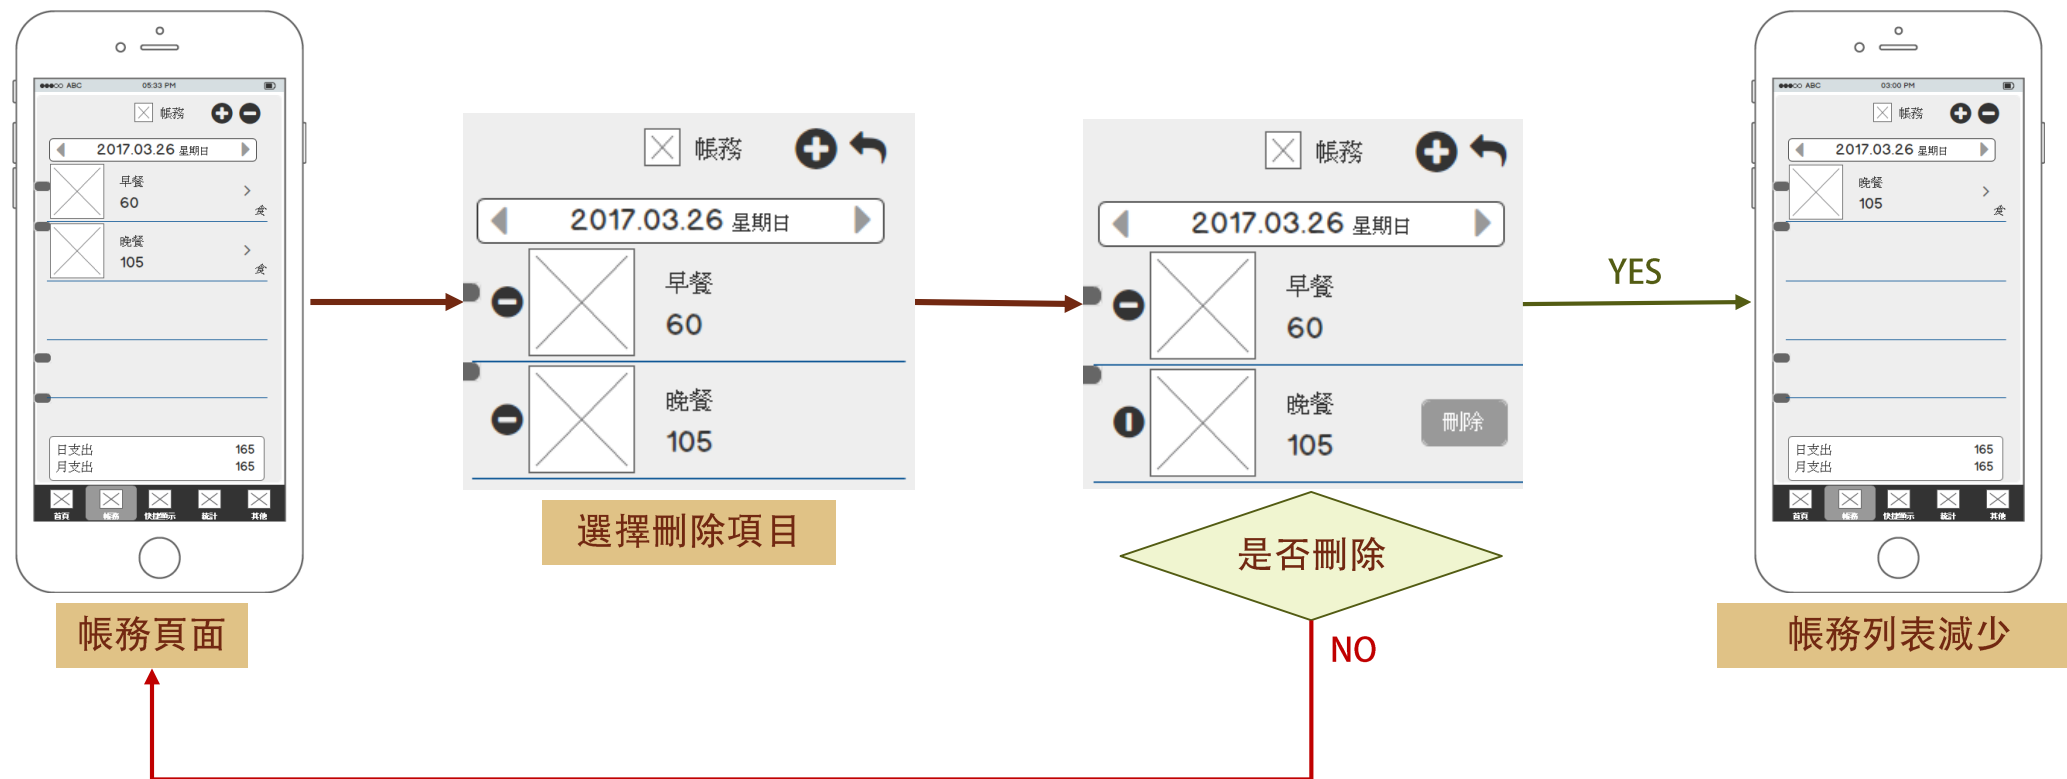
●●●○○ ABC 05:33 PM
帳務
2017.03.26 星期日
早餐
60
晚餐
105
日支出 165
月支出 165
首頁 帳務 快捷顯示 統計 其他

帳務頁面

帳務
2017.03.26 星期日
早餐
60
晚餐
105

選擇刪除項目

帳務
2017.03.26 星期日
早餐
60
晚餐
105
刪除

是否刪除

YES

NO

●●●○○ ABC 03:00 PM
帳務
2017.03.26 星期日
晚餐
105
日支出 165
月支出 165
首頁 帳務 快捷顯示 統計 其他

帳務列表減少